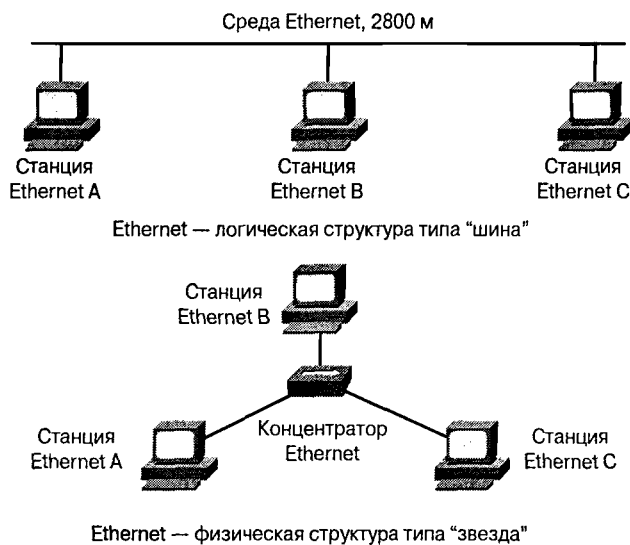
Среда Ethernet, 2800 м

Станция Ethernet A

Станция Ethernet B

Станция Ethernet C

Ethernet — логическая структура типа "шина"

Станция Ethernet B

Концентратор Ethernet

Станция Ethernet A

Станция Ethernet C

Ethernet — физическая структура типа "звезда"